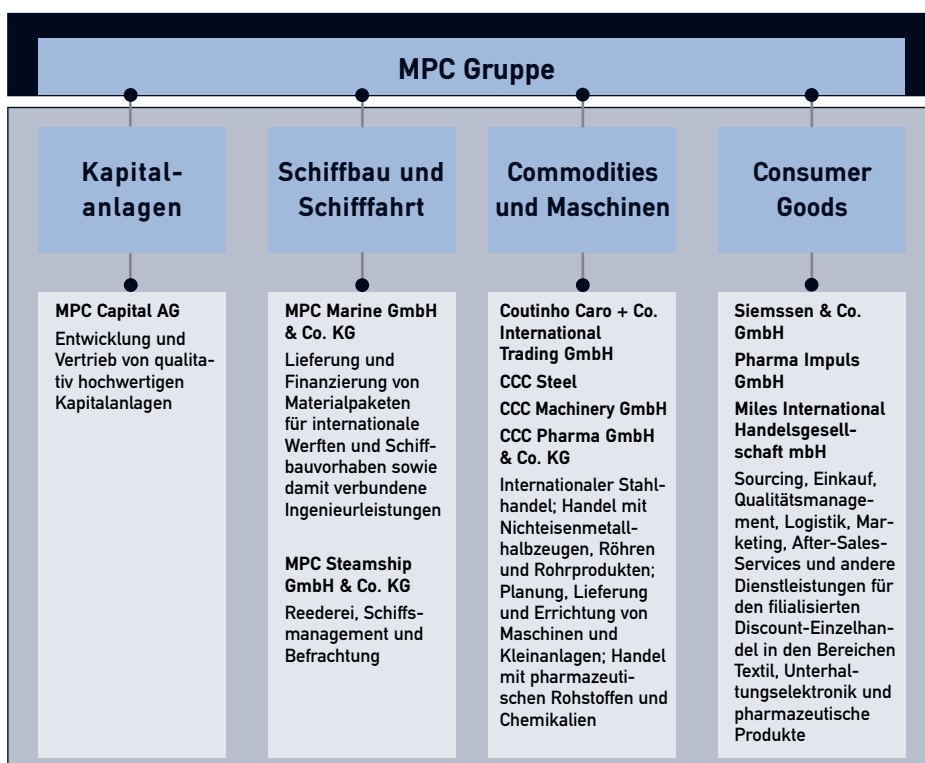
MPC Gruppe

Kapitalanlagen

MPC Capital AG
Entwicklung und Vertrieb von qualitativ hochwertigen Kapitalanlagen

Schiffbau und Schifffahrt

MPC Marine GmbH & Co. KG
Lieferung und Finanzierung von Materialpaketen für internationale Werften und Schiffbauvorhaben sowie damit verbundene Ingenieurleistungen

MPC Steamship GmbH & Co. KG
Reederei, Schiffsmanagement und Befrachtung

Commodities und Maschinen

Coutinho Caro + Co. International Trading GmbH
CCC Steel
CCC Machinery GmbH
CCC Pharma GmbH & Co. KG
Internationaler Stahlhandel; Handel mit Nichteisenmetallhalbzeugen, Röhren und Rohrprodukten; Planung, Lieferung und Errichtung von Maschinen und Kleinanlagen; Handel mit pharmazeutischen Rohstoffen und Chemikalien

Consumer Goods

Siemssen & Co. GmbH
Pharma Impuls GmbH
Miles International Handelsgesellschaft mbH
Sourcing, Einkauf, Qualitätsmanagement, Logistik, Marketing, After-Sales-Services und andere Dienstleistungen für den filialisierten Discount-Einzelhandel in den Bereichen Textil, Unterhaltungselektronik und pharmazeutische Produkte